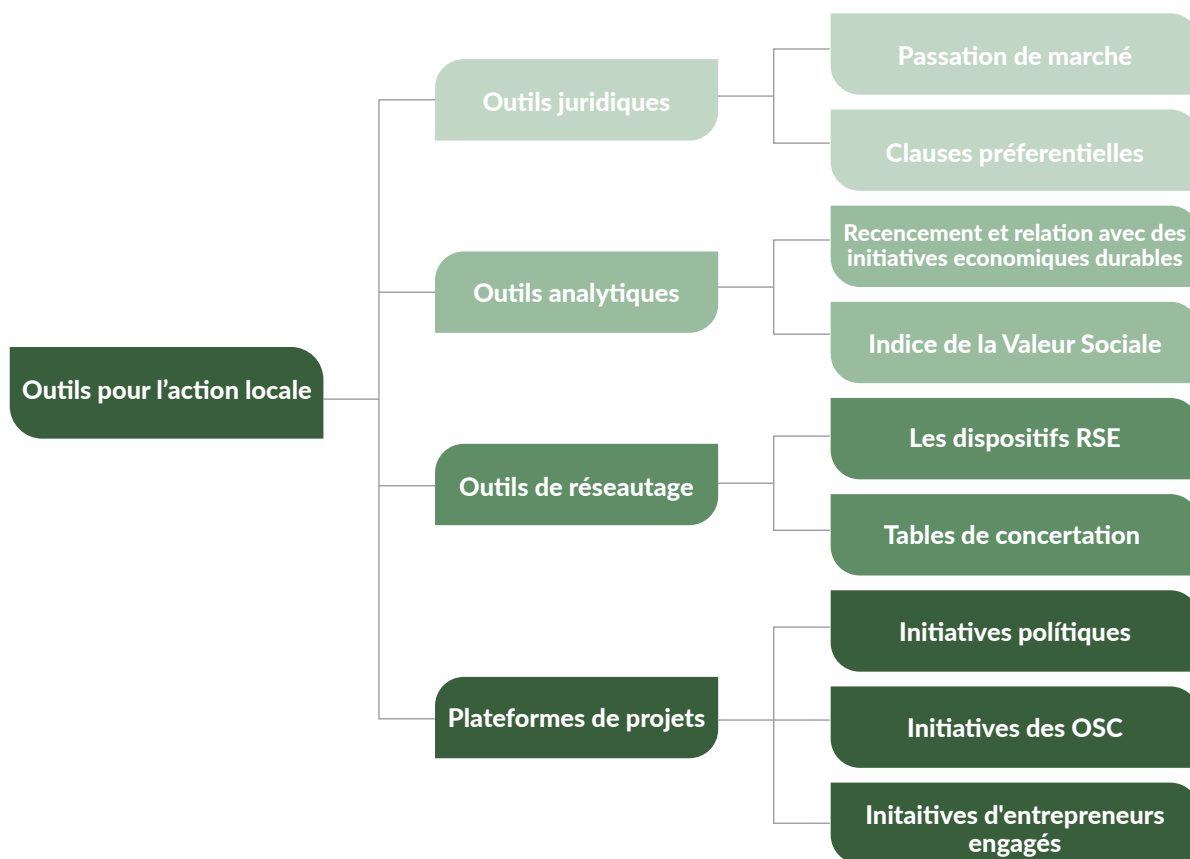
Outils pour l’action locale

Outils juridiques

Passation de marché

Clauses préferentielles

Outils analytiques

Recencement et relation avec des initiatives economiques durables

Indice de la Valeur Sociale

Outils de réseautage

Les dispositifs RSE

Tables de concertation

Plateformes de projets

Initiatives polítiques

Initiatives des OSC

Initaitives d'entrepreneurs engagés